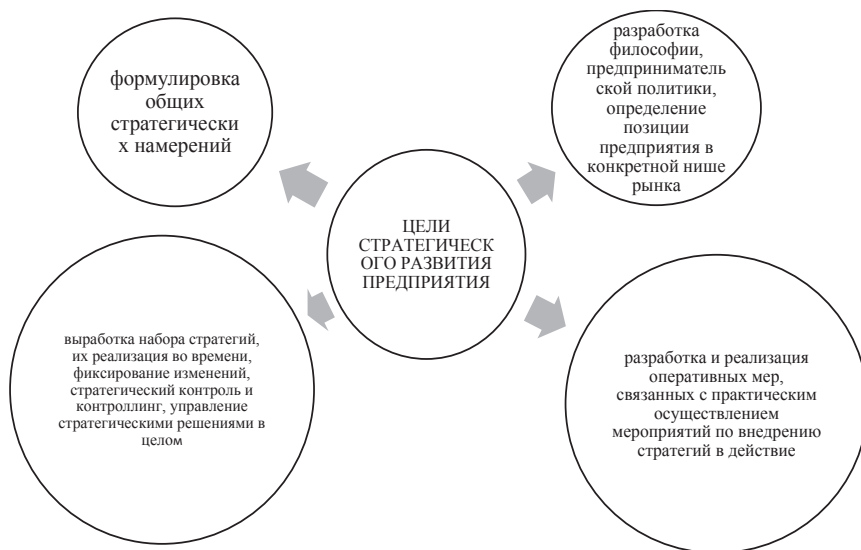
формулировка общих стратегически х намерений

разработка философии, предприниматель ской политики, определение позиции предприятия в конкретной нише рынка

ЦЕЛИ СТРАТЕГИЧЕСК ОГО РАЗВИТИЯ ПРЕДПРИЯТИЯ

выработка набора стратегий, их реализация во времени, фиксирование изменений, стратегический контроль и контроллинг, управление стратегическими решениями в целом

разработка и реализация оперативных мер, связанных с практическим осуществлением мероприятий по внедрению стратегий в действие